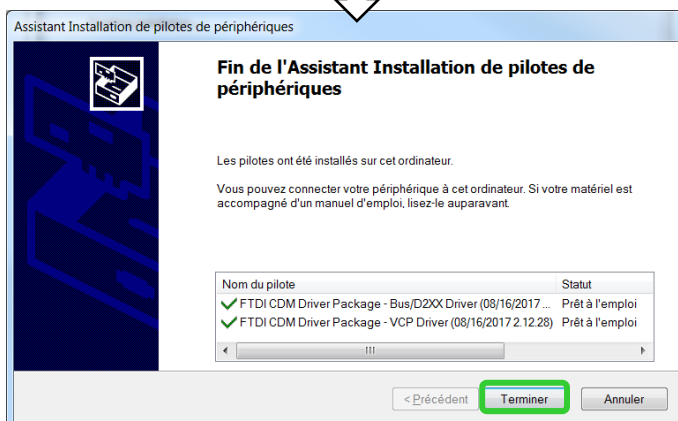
Assistant Installation de pilotes de périphériques

Fin de l'Assistant Installation de pilotes de périphériques

Les pilotes ont été installés sur cet ordinateur.

Vous pouvez connecter votre périphérique à cet ordinateur. Si votre matériel est accompagné d'un manuel d'emploi, lisez-le auparavant.

| Nom du pilote | Statut |
|---|---|
| FTDI CDM Driver Package - Bus/D2XX Driver (08/16/2017 ... | Prêt à l'emploi |
| FTDI CDM Driver Package - VCP Driver (08/16/2017 2.12.28) | Prêt à l'emploi |

< Précédent
Terminer
Annuler